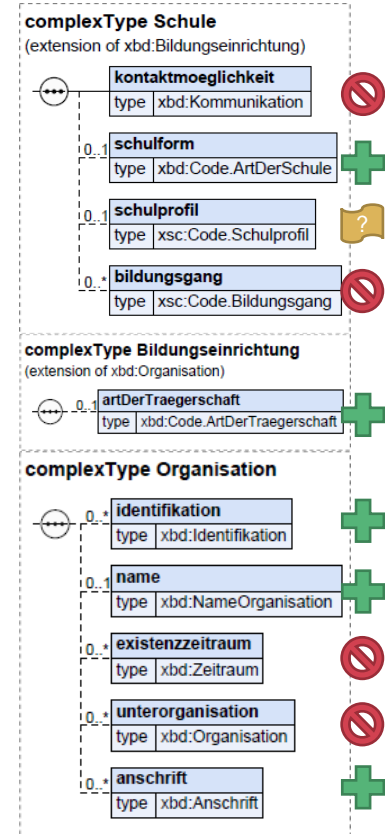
complexType Schule
(extension of xbd:Bildungseinrichtung)

kontaktmoeglichkeit
type | xbd:Kommunikation

0..1
schulform
type | xbd:Code.ArtDerSchule

0..1
schulprofil
type | xsc:Code.Schulprofil

?

0..*
bildungsgang
type | xsc:Code.Bildungsgang

complexType Bildungseinrichtung
(extension of xbd:Organisation)

0..1
artDerTraegerschaft
type | xbd:Code.ArtDerTraegerschaft

complexType Organisation

0..*
identifikation
type | xbd:Identifikation

0..1
name
type | xbd:NameOrganisation

0..*
existenzzeitraum
type | xbd:Zeitraum

0..*
unterorganisation
type | xbd:Organisation

0..*
anschrift
type | xbd:Anschrift